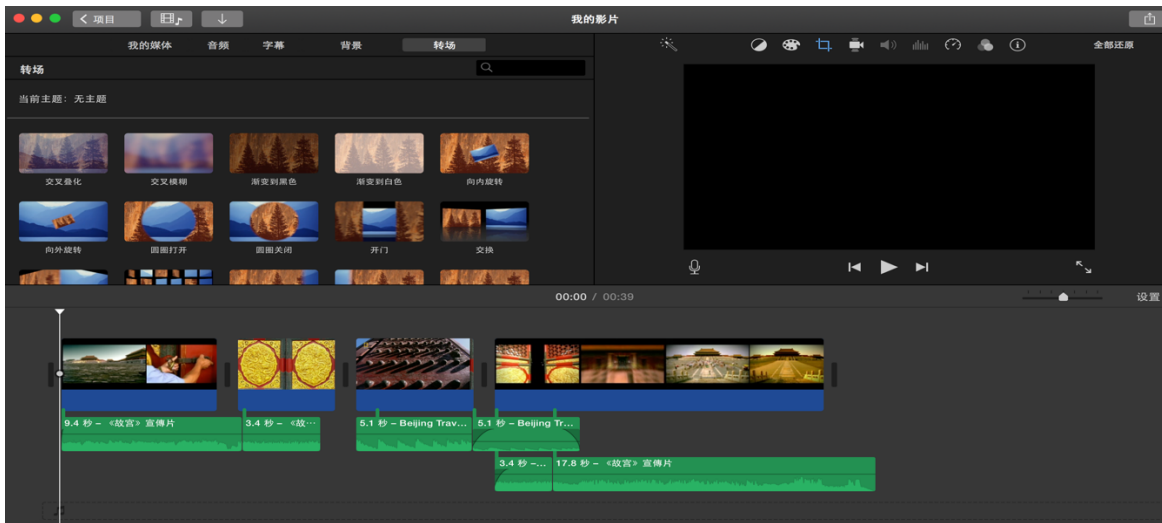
项目

我的影片

我的媒体　音频　字幕　背景　转场

全部还原

转场

当前主题：无主题

交叉叠化　交叉模糊　渐变到黑色　渐变到白色　向内旋转

向外旋转　圆圈打开　圆圈关闭　开门　交换

00:00 / 00:39

设置

9.4 秒 – 《故宫》宣傳片

3.4 秒 – 《故...

5.1 秒 – Beijing Trav...

5.1 秒 – Beijing Tr...

3.4 秒 –...

17.8 秒 – 《故宫》宣傳片